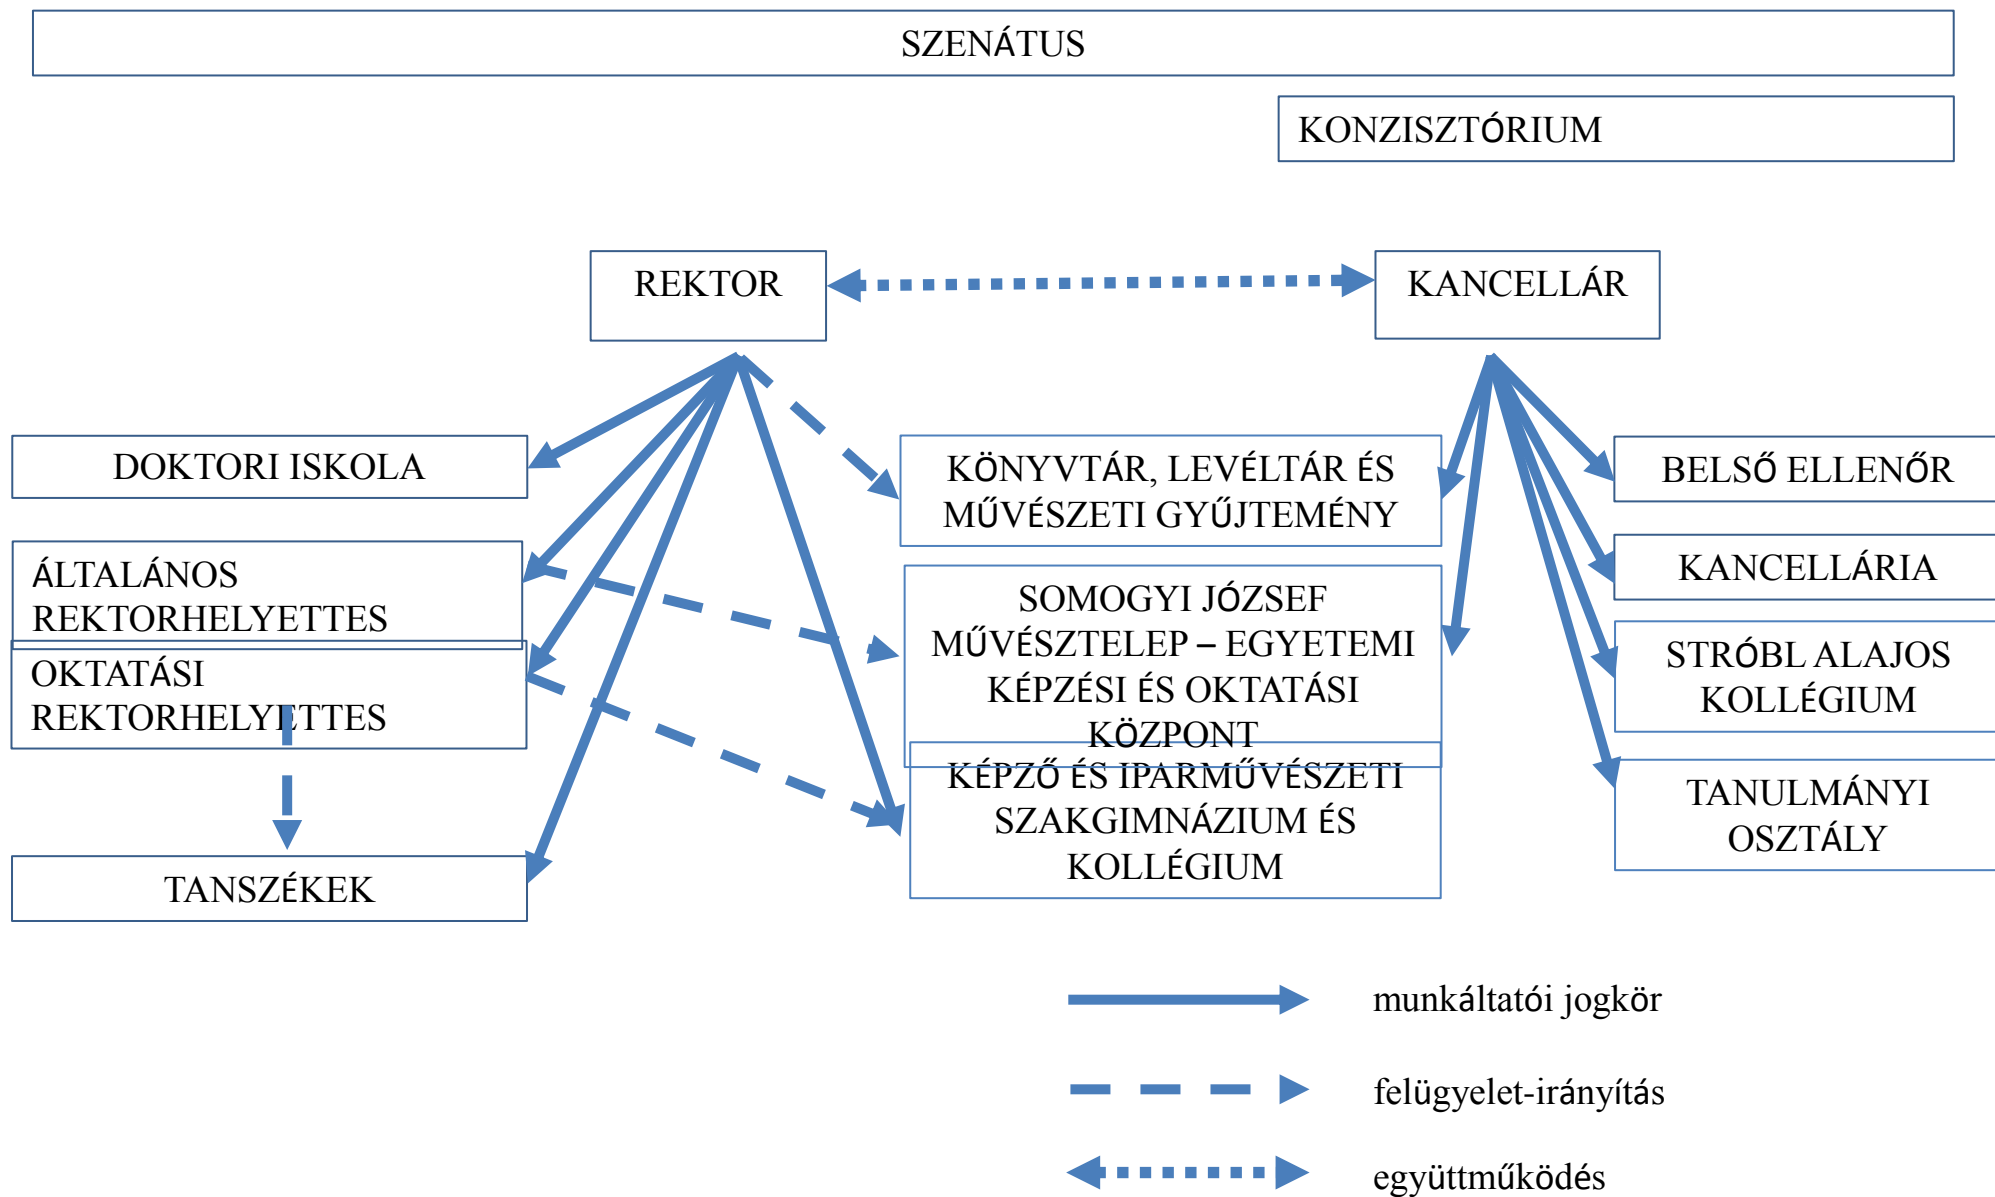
SZENÁTUS

KONZISZTÓRIUM

REKTOR

KANCELLÁR

DOKTORI ISKOLA

ÁLTALÁNOS REKTORHELYETTES

OKTATÁSI REKTORHELYETTES

TANSZÉKEK

KÖNYVTÁR, LEVÉLTÁR ÉS MŰVÉSZETI GYŰJTEMÉNY

SOMOGYI JÓZSEF MŰVÉSZTELEP – EGYETEMI KÉPZÉSI ÉS OKTATÁSI KÖZPONT

KÉPZŐ ÉS IPARMŰVÉSZETI SZAKGIMNÁZIUM ÉS KOLLÉGIUM

BELSŐ ELLENŐR

KANCELLÁRIA

STRÓBL ALAJOS KOLLÉGIUM

TANULMÁNYI OSZTÁLY

munkáltatói jogkör

felügyelet-irányítás

együttműködés